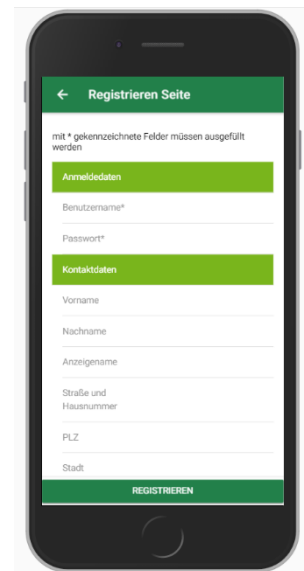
← Registrieren Seite

mit * gekennzeichnete Felder müssen ausgefüllt werden

Anmeldedaten

Benutzername*

Passwort*

Kontaktdaten

Vorname

Nachname

Anzeigename

Straße und Hausnummer

PLZ

Stadt

REGISTRIEREN